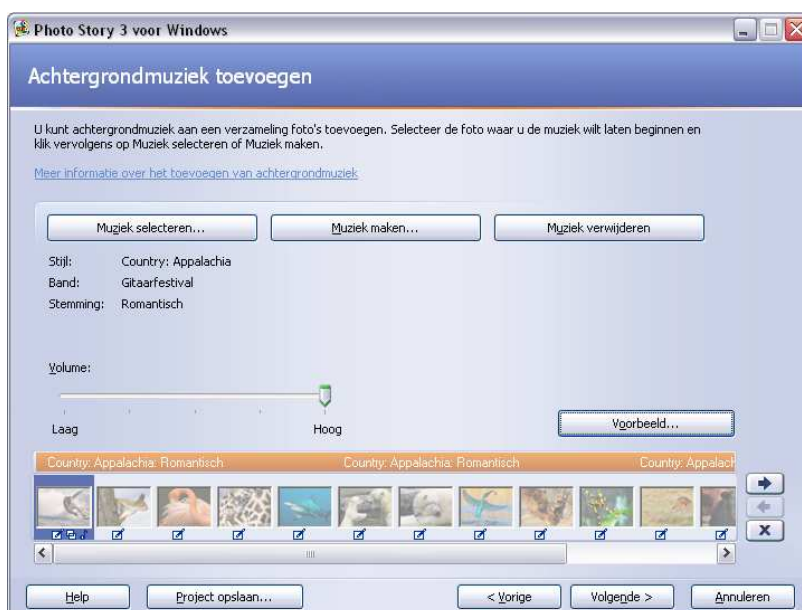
Photo Story 3 voor Windows

Achtergrondmuziek toevoegen

U kunt achtergrondmuziek aan een verzameling foto's toevoegen. Selecteer de foto waar u de muziek wilt laten beginnen en klik vervolgens op Muziek selecteren of Muziek maken.

Meer informatie over het toevoegen van achtergrondmuziek

Muziek selecteren...
Muziek maken...
Muziek verwijderen

Stijl: Country: Appalachia
Band: Gitaarfestival
Stemming: Romantisch

Volume:

Laag
Hoog

Voorbeeld...

Country: Appalachia: Romantisch
Country: Appalachia: Romantisch
Country: Appalach

Help
Project opslaan...
< Vorige
Volgende >
Annuleren